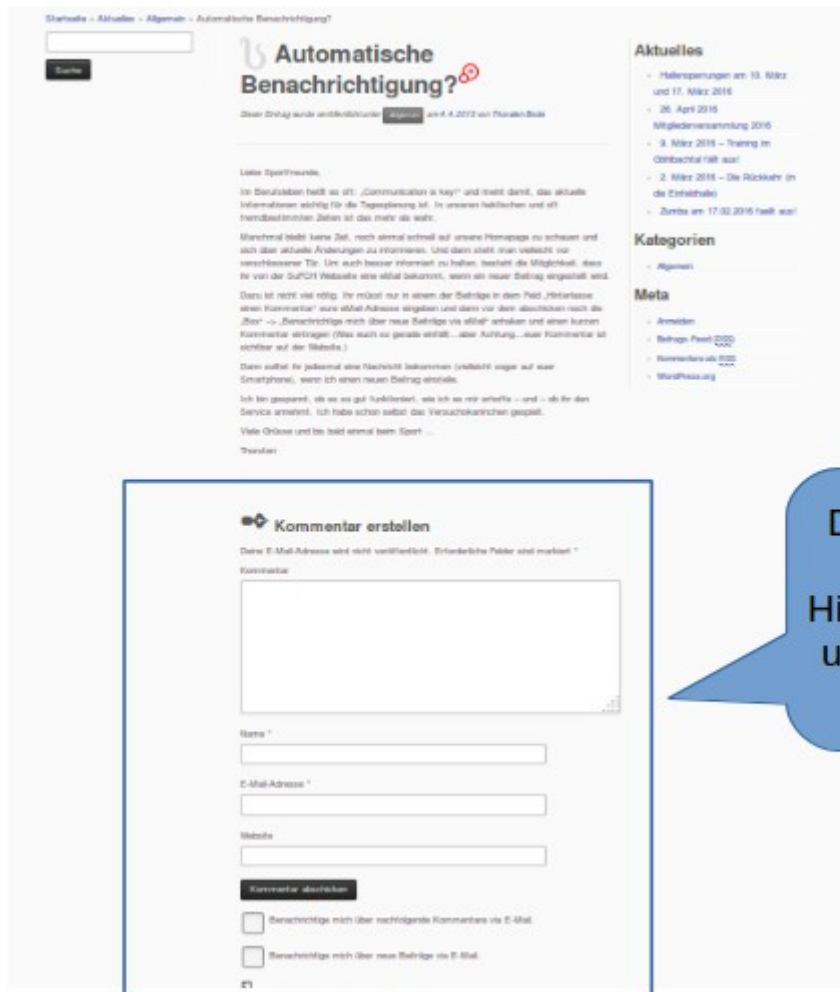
Startseite » Aktuelles » Allgemein » Automatische Benachrichtigung?

Suche

Automatische Benachrichtigung?

Dieser Eintrag wurde veröffentlicht unter Allgemein am 4.4.2013 von Thorsten Bode

Liebe Sportfreunde,

Im Berufsleben heißt es oft: „Communication is key!" und meint damit, das aktuelle Informationen wichtig für die Tagesplanung ist. In unseren hektischen und oft fremdbestimmten Zeiten ist das mehr als wahr.

Manchmal bleibt keine Zeit, noch einmal schnell auf unsere Homepage zu schauen und sich über aktuelle Änderungen zu informieren. Und dann steht man vielleicht vor verschlossener Tür. Um euch besser informiert zu halten, besteht die Möglichkeit, dass ihr von der SuPCH Webseite eine eMail bekommt, wenn ein neuer Beitrag eingestellt wird.

Dazu ist nicht viel nötig. Ihr müsst nur in einem der Beiträge in dem Feld „Hinterlasse einen Kommentar" eure eMail-Adresse eingeben und dann vor dem abschicken noch die „Box" –> „Benachrichtige mich über neue Beiträge via eMail" anhaken und einen kurzen Kommentar eintragen (Was auch so gerade einfällt....aber Achtung....euer Kommentar ist sichtbar auf der Website.)

Dann solltet ihr jedesmal eine Nachricht bekommen (vielleicht sogar auf euer Smartphone), wenn ich einen neuen Beitrag einstelle.

Ich bin gespannt, ob es so gut funktioniert, wie ich es mir erhoffe – und – ob ihr den Service annehmt. Ich habe schon selbst das Versuchskaninchen gespielt.

Viele Grüsse und bis bald einmal beim Sport ....

Thorsten

Kommentar erstellen

Deine E-Mail-Adresse wird nicht veröffentlicht. Erforderliche Felder sind markiert *

Kommentar

Name *

E-Mail-Adresse *

Website

Kommentar abschicken

Benachrichtige mich über nachfolgende Kommentare via E-Mail.

Benachrichtige mich über neue Beiträge via E-Mail.

Aktuelles

Hallensperrungen am 10. März und 17. März 2016

26. April 2016 Mitgliederversammlung 2016

9. März 2016 – Training im Glühbachtal fällt aus!

2. März 2016 – Die Rückkehr (in die Einfeldhalle)

Zumba am 17.02.2016 faellt aus!

Kategorien

Allgemein

Meta

Anmelden

Beitrags-Feed (RSS)

Kommentare als RSS

WordPress.org

D
Hi
u